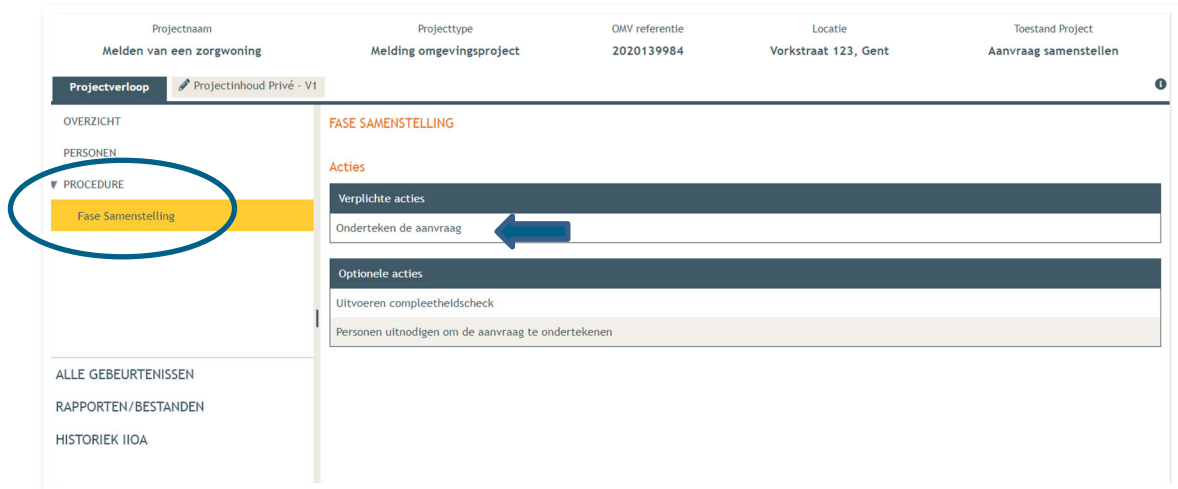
| Projectnaam | Projecttype | OMV referentie | Locatie | Toestand Project |
|---|---|---|---|---|
| Melden van een zorgwoning | Melding omgevingsproject | 2020139984 | Vorkstraat 123, Gent | Aanvraag samenstellen |

Projectverloop
Projectinhoud Privé - V1

OVERZICHT
PERSONEN
PROCEDURE
Fase Samenstelling

ALLE GEBEURTENISSEN
RAPPORTEN/BESTANDEN
HISTORIEK IIOA

FASE SAMENSTELLING

Acties

Verplichte acties
Onderteken de aanvraag

Optionele acties
Uitvoeren compleetheidscheck
Personen uitnodigen om de aanvraag te ondertekenen